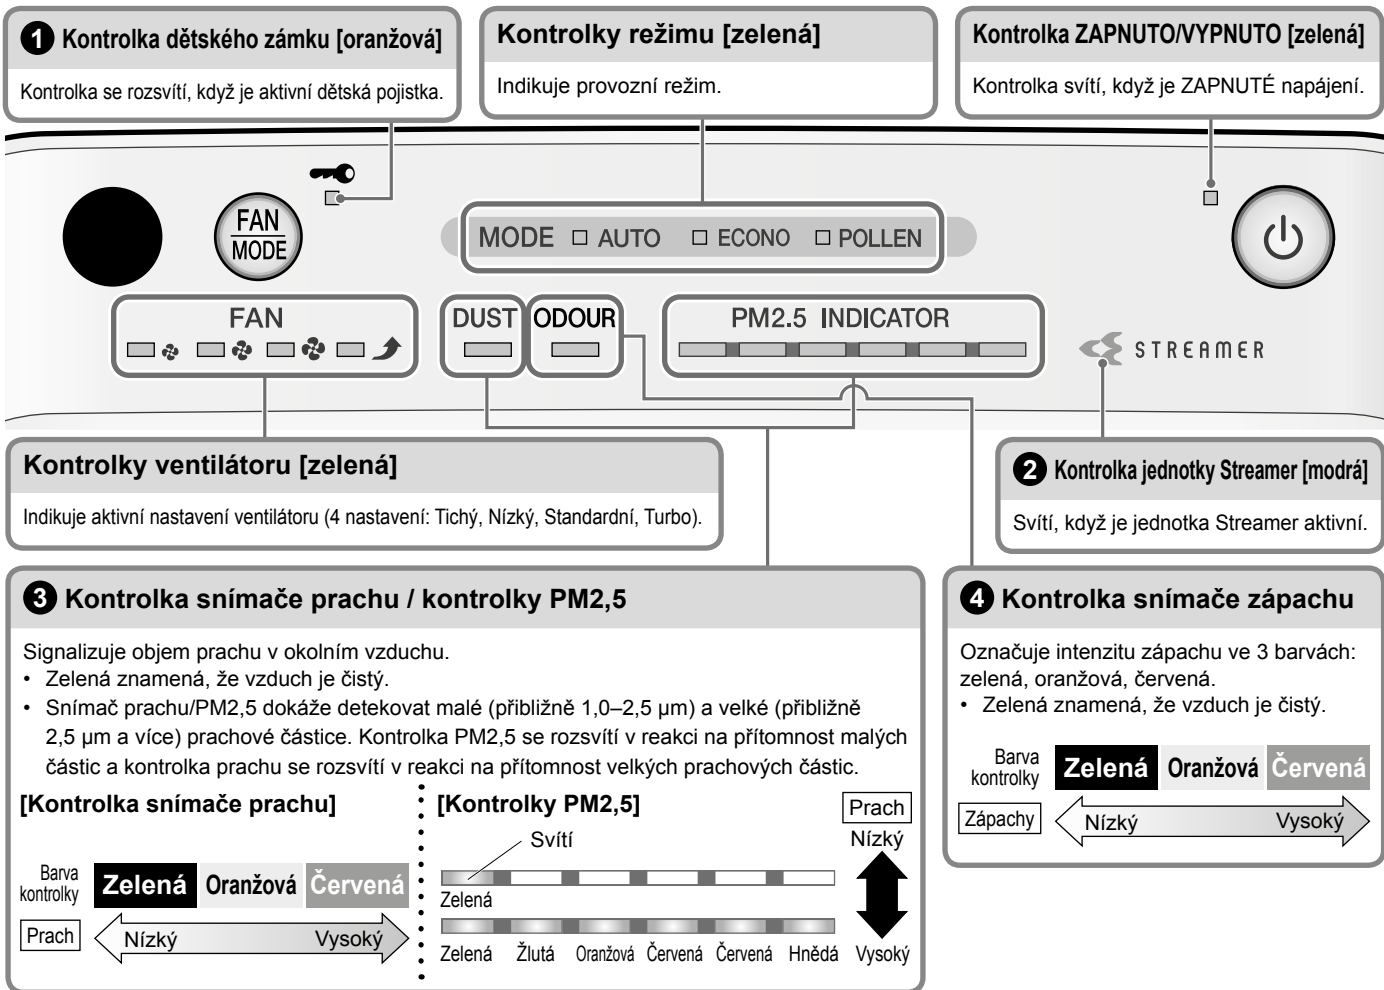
1 Kontrolka dětského zámku [oranžová]

Kontrolka se rozsvítí, když je aktivní dětská pojistka.

Kontrolky režimu [zelená]

Indikuje provozní režim.

Kontrolka ZAPNUTO/VYPNUTO [zelená]

Kontrolka svítí, když je ZAPNUTÉ napájení.

FAN MODE

MODE AUTO ECONO POLLEN

FAN

DUST ODOUR

PM2.5 INDICATOR

STREAMER

Kontrolky ventilátoru [zelená]

Indikuje aktivní nastavení ventilátoru (4 nastavení: Tichý, Nízký, Standardní, Turbo).

2 Kontrolka jednotky Streamer [modrá]

Svítí, když je jednotka Streamer aktivní.

3 Kontrolka snímače prachu / kontrolky PM2,5

Signalizuje objem prachu v okolním vzduchu.
• Zelená znamená, že vzduch je čistý.
• Snímač prachu/PM2,5 dokáže detekovat malé (přibližně 1,0–2,5 μm) a velké (přibližně 2,5 μm a více) prachové částice. Kontrolka PM2,5 se rozsvítí v reakci na přítomnost malých částic a kontrolka prachu se rozsvítí v reakci na přítomnost velkých prachových částic.

[Kontrolka snímače prachu]

Barva kontrolky | Zelená | Oranžová | Červená

Prach | Nízký | Vysoký

[Kontrolky PM2,5]

Svítí

Zelená

Zelená Žlutá Oranžová Červená Červená Hnědá

Prach

Nízký

Vysoký

4 Kontrolka snímače zápachu

Označuje intenzitu zápachu ve 3 barvách: zelená, oranžová, červená.
• Zelená znamená, že vzduch je čistý.

Barva kontrolky | Zelená | Oranžová | Červená

Zápachy | Nízký | Vysoký